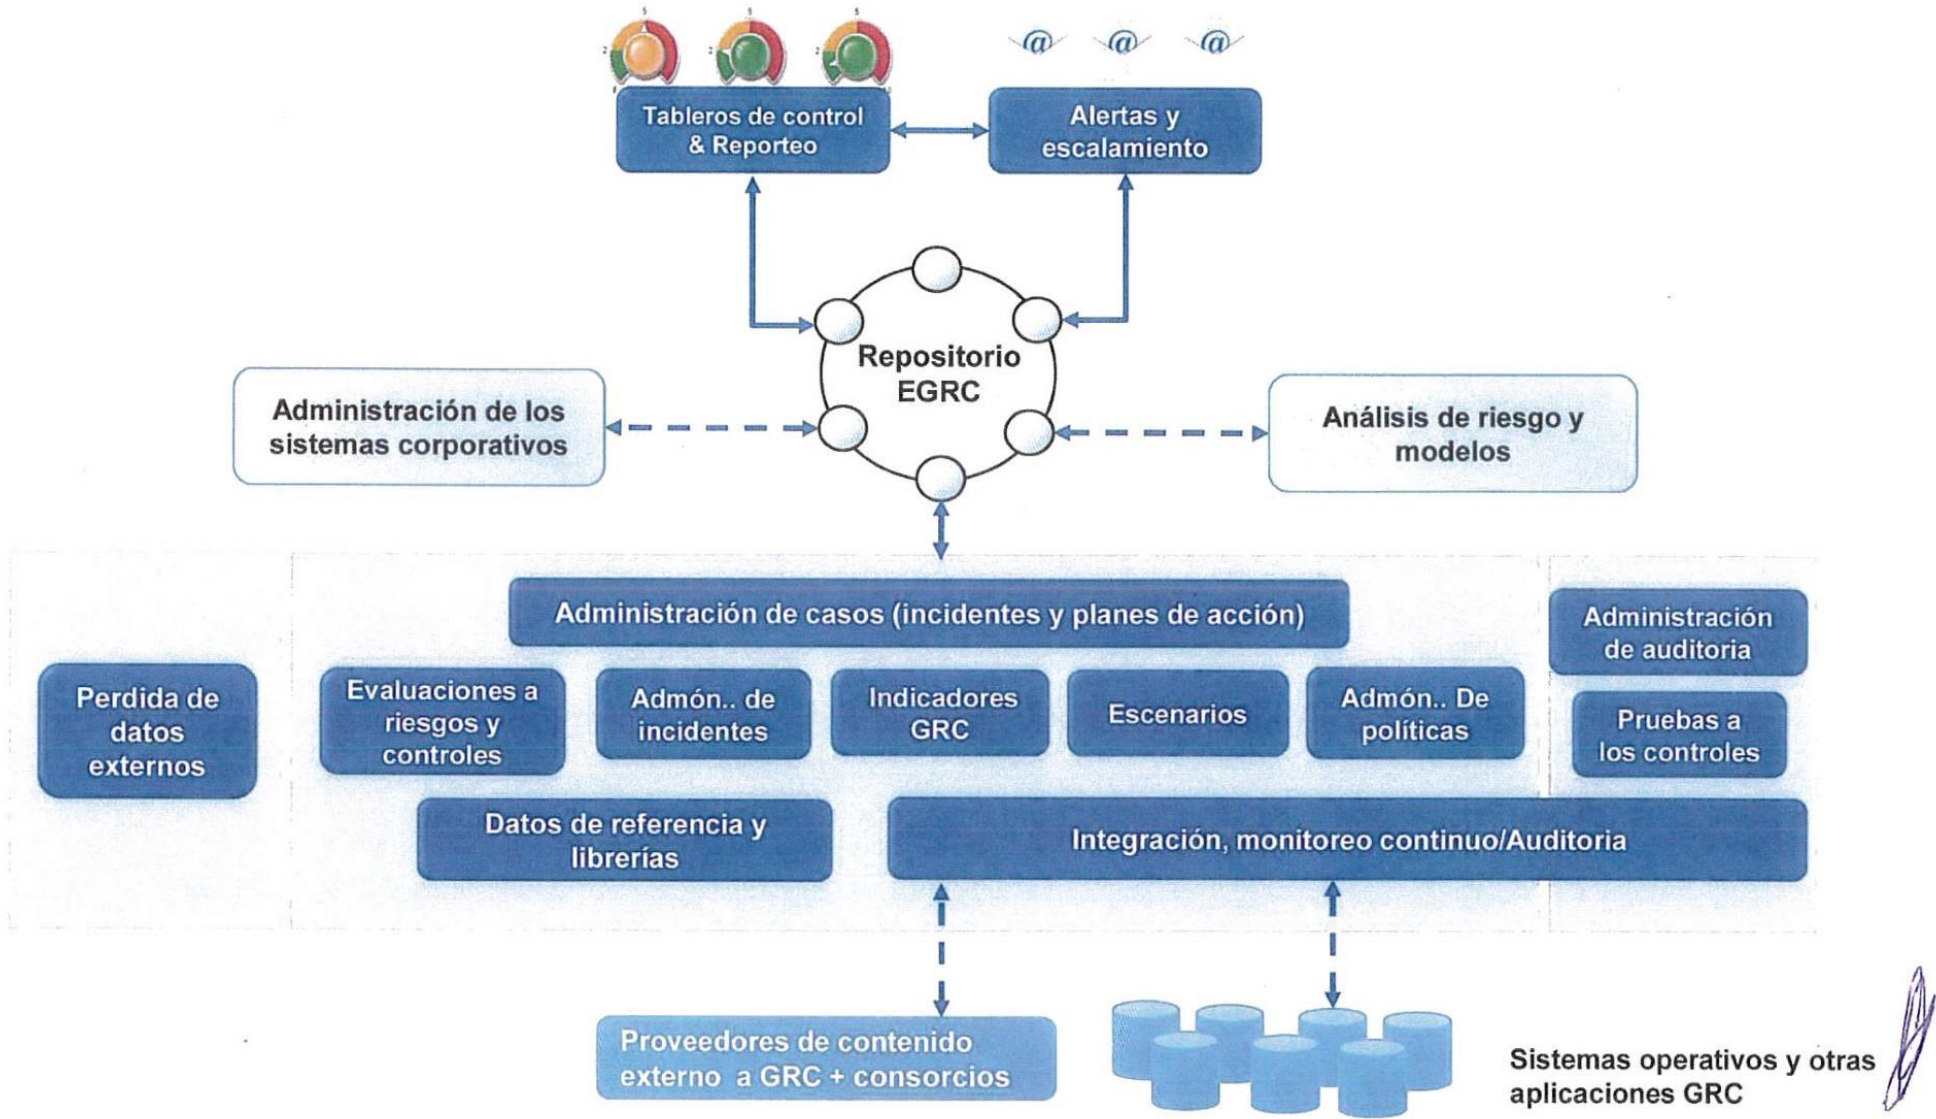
@ @ @

Tableros de control & Reporteo

Alertas y escalamiento

Repositorio EGRC

Administración de los sistemas corporativos

Análisis de riesgo y modelos

Administración de casos (incidentes y planes de acción)

Administración de auditoria

Perdida de datos externos

Evaluaciones a riesgos y controles

Admón.. de incidentes

Indicadores GRC

Escenarios

Admón.. De políticas

Pruebas a los controles

Datos de referencia y librerías

Integración, monitoreo continuo/Auditoria

Proveedores de contenido externo a GRC + consorcios

Sistemas operativos y otras aplicaciones GRC